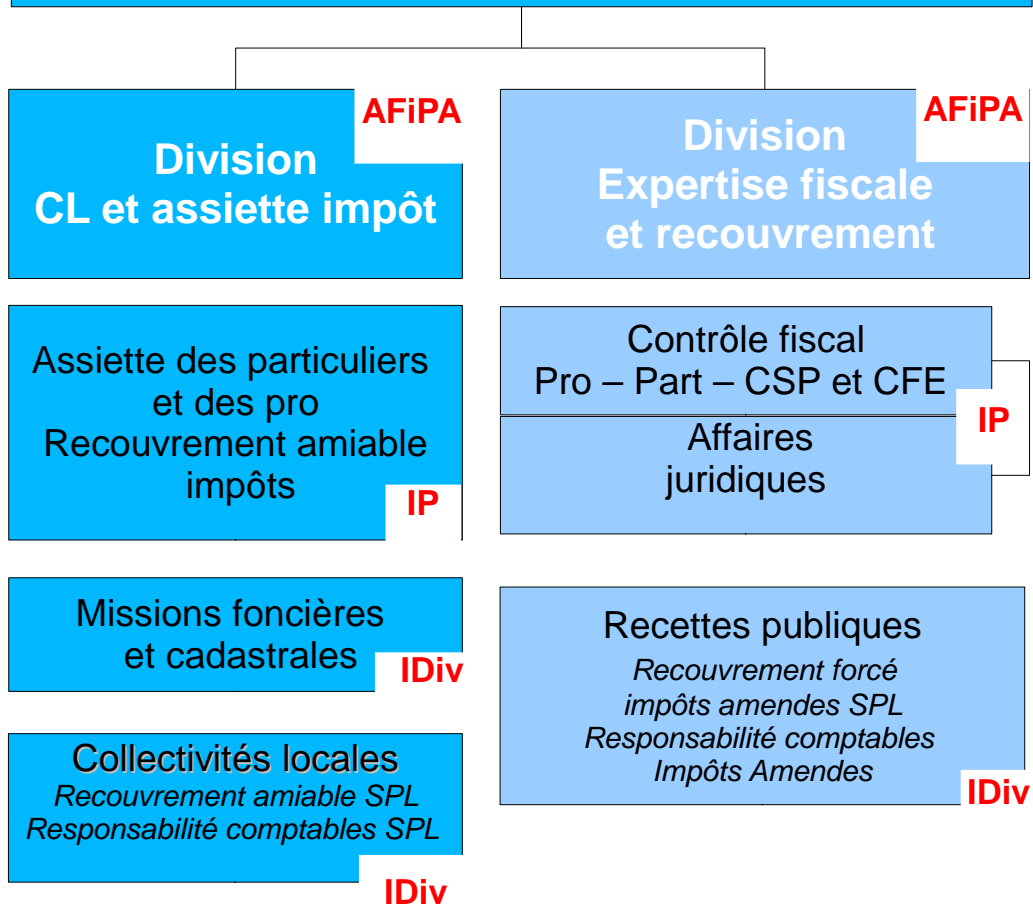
AFiPA

Division
CL et assiette impôt

AFiPA

Division
Expertise fiscale
et recouvrement

Assiette des particuliers
et des pro
Recouvrement amiable
impôts

IP

Contrôle fiscal
Pro – Part – CSP et CFE

IP

Affaires
juridiques

Missions foncières
et cadastrales

IDiv

Recettes publiques
*Recouvrement forcé impôts amendes SPL*
*Responsabilité comptables Impôts Amendes*

IDiv

Collectivités locales
*Recouvrement amiable SPL*
*Responsabilité comptables SPL*

IDiv